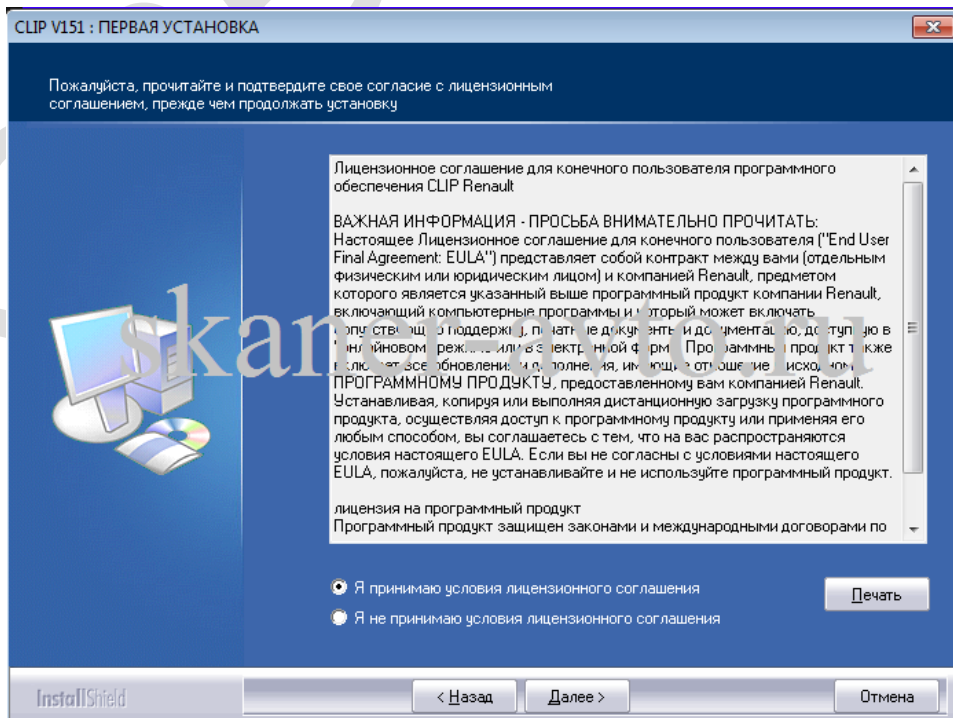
CLIP V151 : ПЕРВАЯ УСТАНОВКА

Пожалуйста, прочитайте и подтвердите свое согласие с лицензионным соглашением, прежде чем продолжать установку

Лицензионное соглашение для конечного пользователя программного обеспечения CLIP Renault

ВАЖНАЯ ИНФОРМАЦИЯ - ПРОСЬБА ВНИМАТЕЛЬНО ПРОЧИТАТЬ:
Настоящее Лицензионное соглашение для конечного пользователя ("End User Final Agreement: EULA") представляет собой контракт между вами (отдельным физическим или юридическим лицом) и компанией Renault, предметом которого является указанный выше программный продукт компании Renault, включающий компьютерные программы и который может включать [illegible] поддержку, печатные документы и документацию, доступную в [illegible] режиме или в электронной форме. Программный продукт также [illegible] все обновления и дополнения, имеющие отношение к исходному ПРОГРАММНОМУ ПРОДУКТУ, предоставленному вам компанией Renault. Устанавливая, копируя или выполняя дистанционную загрузку программного продукта, осуществляя доступ к программному продукту или применяя его любым способом, вы соглашаетесь с тем, что на вас распространяются условия настоящего EULA. Если вы не согласны с условиями настоящего EULA, пожалуйста, не устанавливайте и не используйте программный продукт.

лицензия на программный продукт
Программный продукт защищен законами и международными договорами по

skaner-avto.ru

Я принимаю условия лицензионного соглашения
Я не принимаю условия лицензионного соглашения

Печать

InstallShield

< Назад
Далее >
Отмена